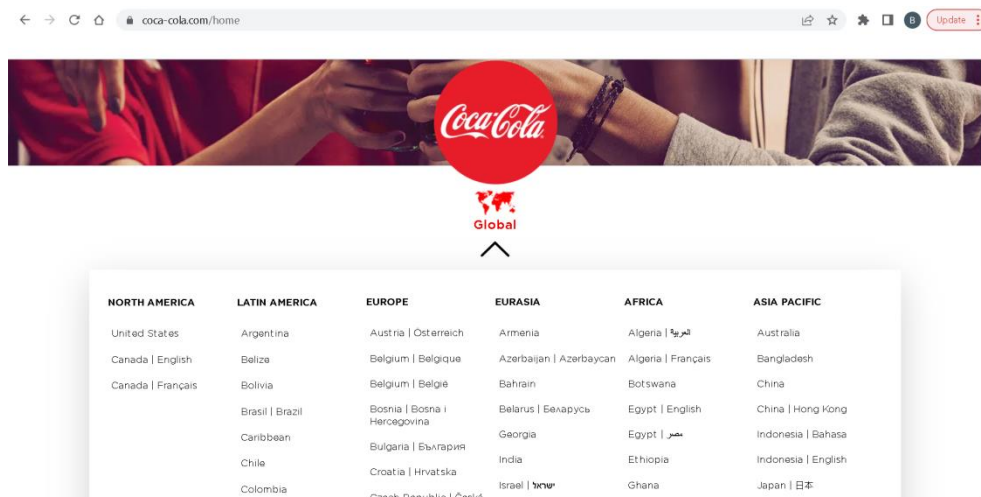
coca-cola.com/home

Update

Coca-Cola

Global

NORTH AMERICA
United States
Canada | English
Canada | Français

LATIN AMERICA
Argentina
Belize
Bolivia
Brasil | Brazil
Caribbean
Chile
Colombia

EUROPE
Austria | Osterreich
Belgium | Belgique
Belgium | België
Bosnia | Bosna i Hercegovina
Bulgaria | България
Croatia | Hrvatska
Czech Republic | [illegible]

EURASIA
Armenia
Azerbaijan | Azerbaycan
Bahrain
Belarus | Беларусь
Georgia
India
Israel | ישראל

AFRICA
Algeria | العربية
Algeria | Français
Botswana
Egypt | English
Egypt | مصر
Ethiopia
Ghana

ASIA PACIFIC
Australia
Bangladesh
China
China | Hong Kong
Indonesia | Bahasa
Indonesia | English
Japan | 日本